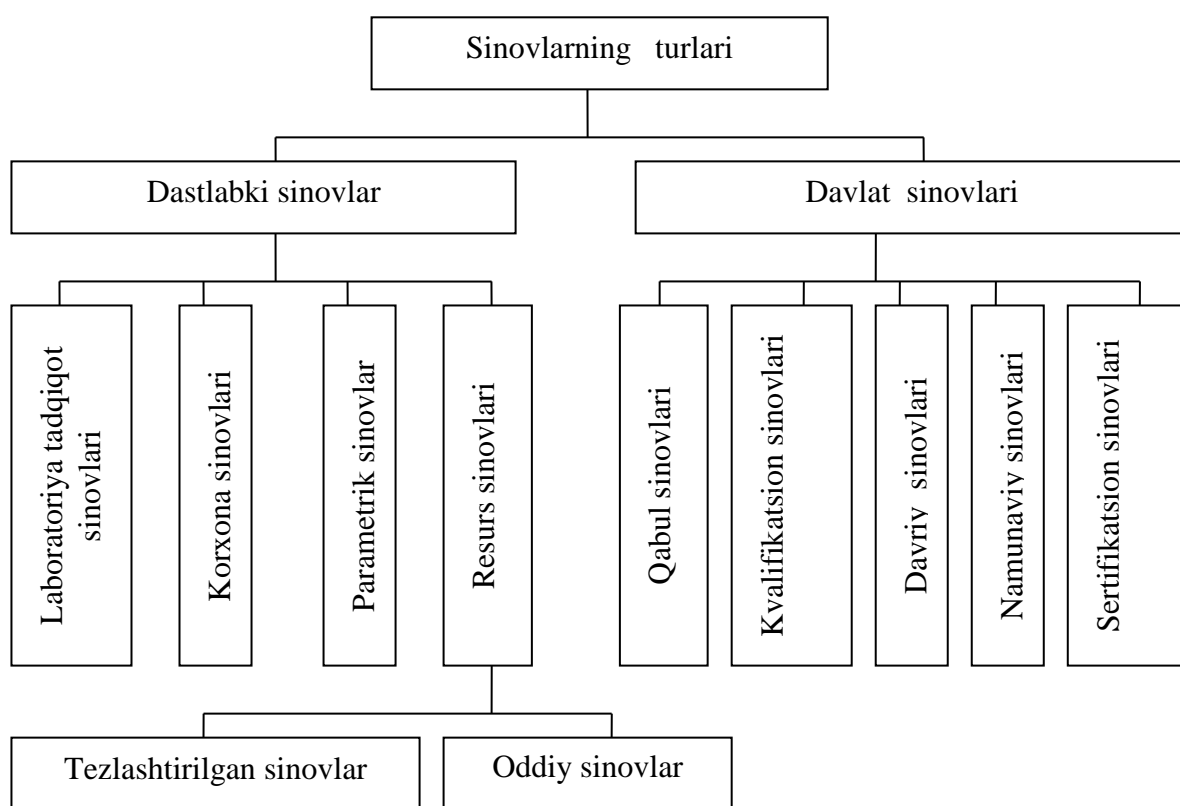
Sinovlarning turlari

Dastlabki sinovlar

Davlat sinovlari

Laboratoriya tadqiqot sinovlari

Korxona sinovlari

Parametrik sinovlar

Resurs sinovlari

Qabul sinovlari

Kvalifikatsion sinovlari

Davriy sinovlari

Namunaviy sinovlari

Sertifikatsion sinovlari

Tezlashtirilgan sinovlar

Oddiy sinovlar